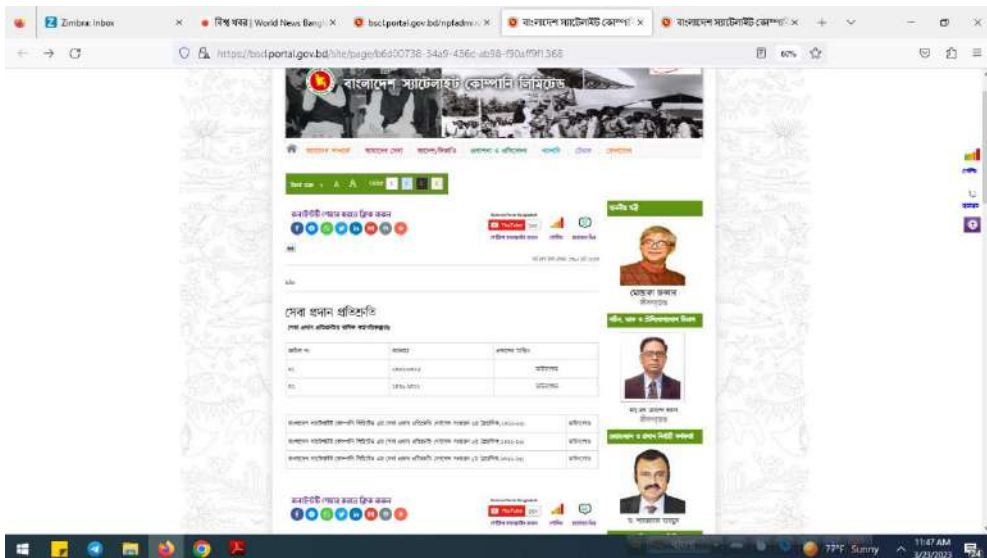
Zimbra: Inbox
বিশ্ব খবর | World News Bangl
bscl.portal.gov.bd/npfadmin
বাংলাদেশ স্যাটেলাইট কোম্পানি
বাংলাদেশ স্যাটেলাইট কোম্পানি

https://bscl.portal.gov.bd/site/page/b6d00738-34a9-436c-ab98-f90aff9f1368

বাংলাদেশ স্যাটেলাইট কোম্পানি লিমিটেড

Text size A A

সেবা প্রদান প্রতিশ্রুতি

মোস্তাফা জব্বার
মন্ত্রী

ড. শাহজাহান মাহমুদ

77°F Sunny
11:47 AM
3/23/2023